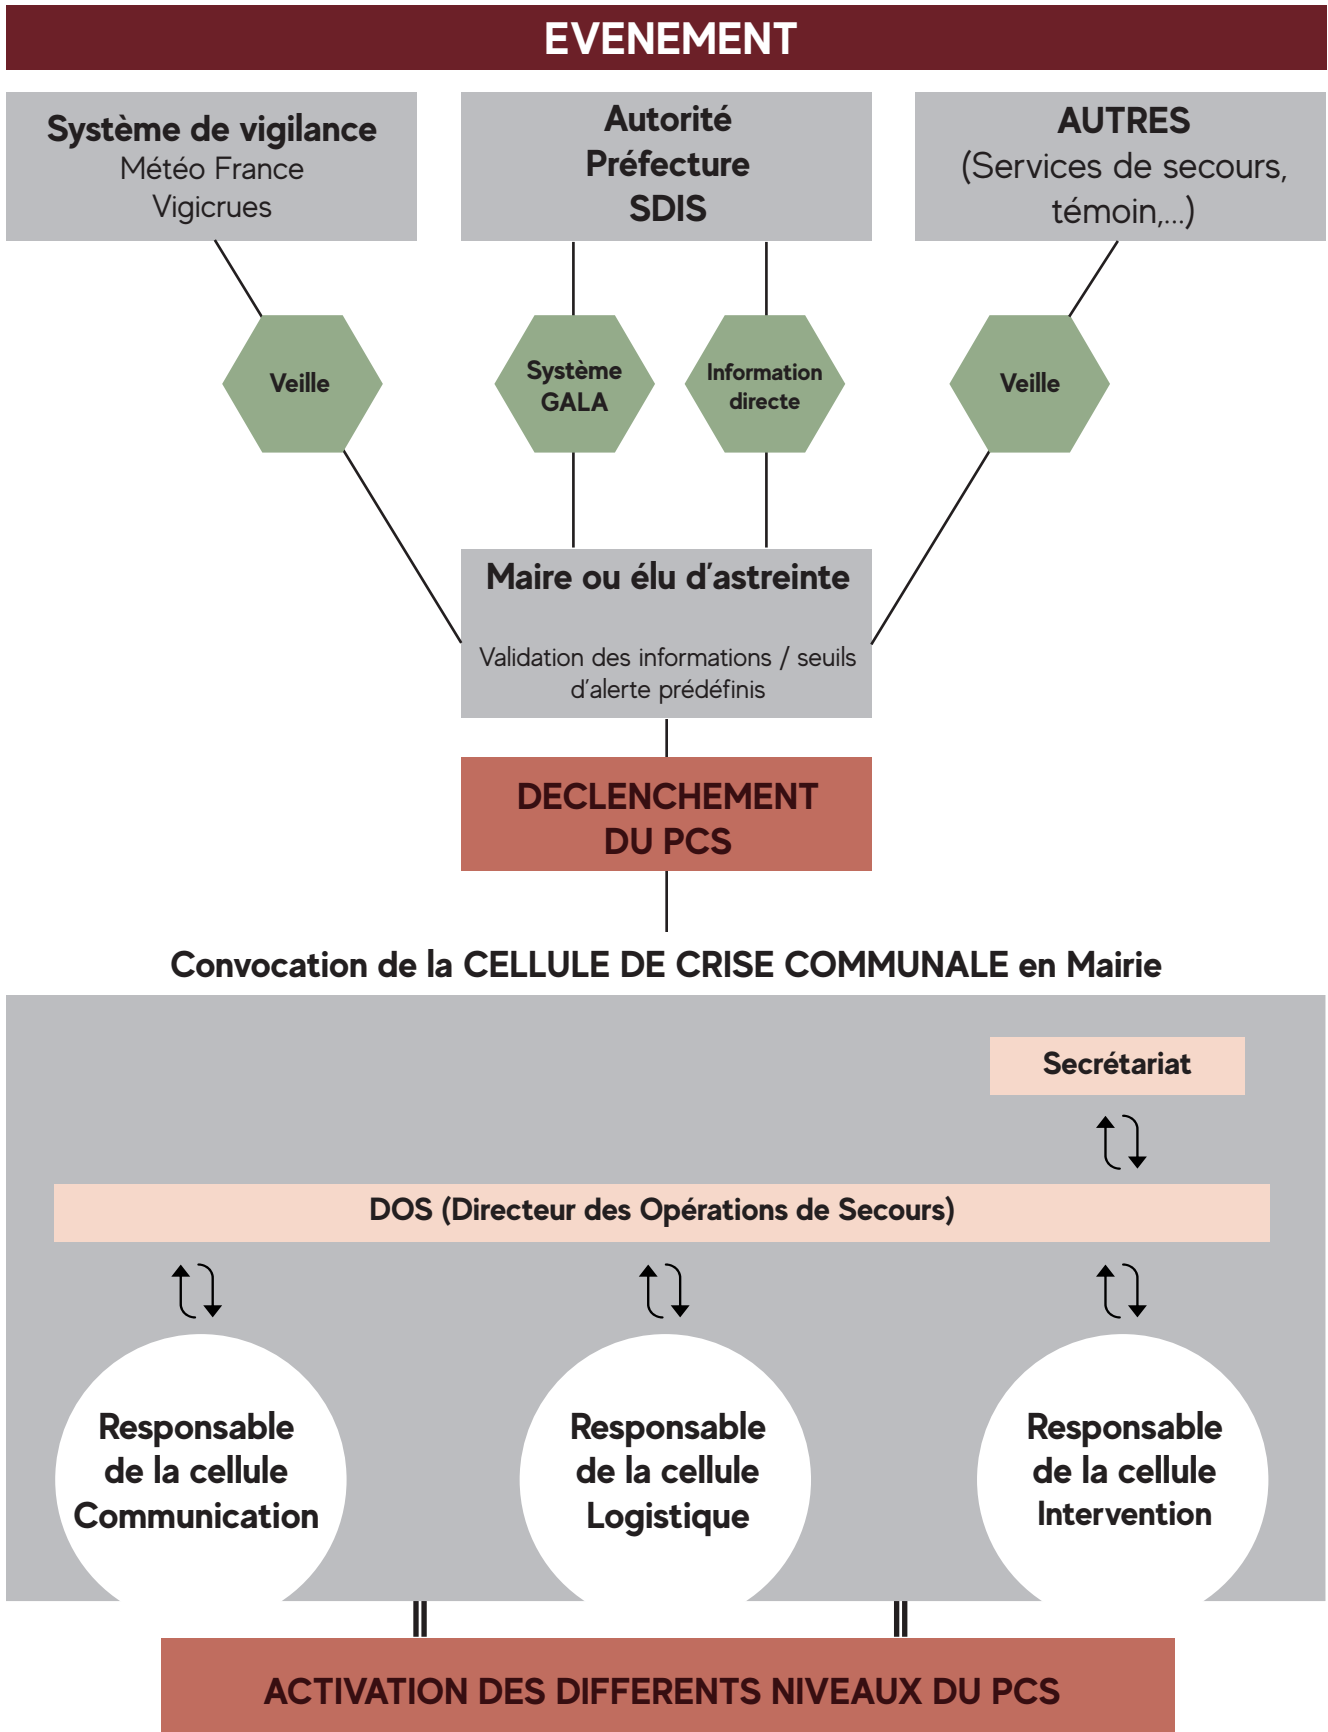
EVENEMENT

Système de vigilance
Météo France
Vigicrues

Autorité
Préfecture
SDIS

AUTRES
(Services de secours, témoin,...)

Veille

Système GALA

Information directe

Veille

Maire ou élu d'astreinte

Validation des informations / seuils d'alerte prédéfinis

DECLENCHEMENT DU PCS

Convocation de la CELLULE DE CRISE COMMUNALE en Mairie

Secrétariat

DOS (Directeur des Opérations de Secours)

Responsable de la cellule Communication

Responsable de la cellule Logistique

Responsable de la cellule Intervention

ACTIVATION DES DIFFERENTS NIVEAUX DU PCS